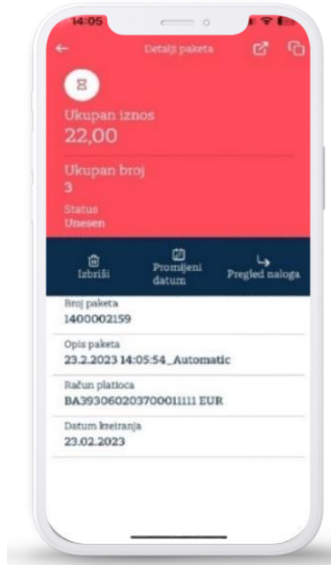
14:05

Detalji paketa

Ukupan iznos
22,00

Ukupan broj
3

Status
Unesen

Izbriši

Promijeni datum

Pregled naloga

Broj paketa
1400002159

Opis paketa
23.2.2023 14:05:54_Automatic

Račun platioca
BA393060203700011111 EUR

Datum kreiranja
23.02.2023